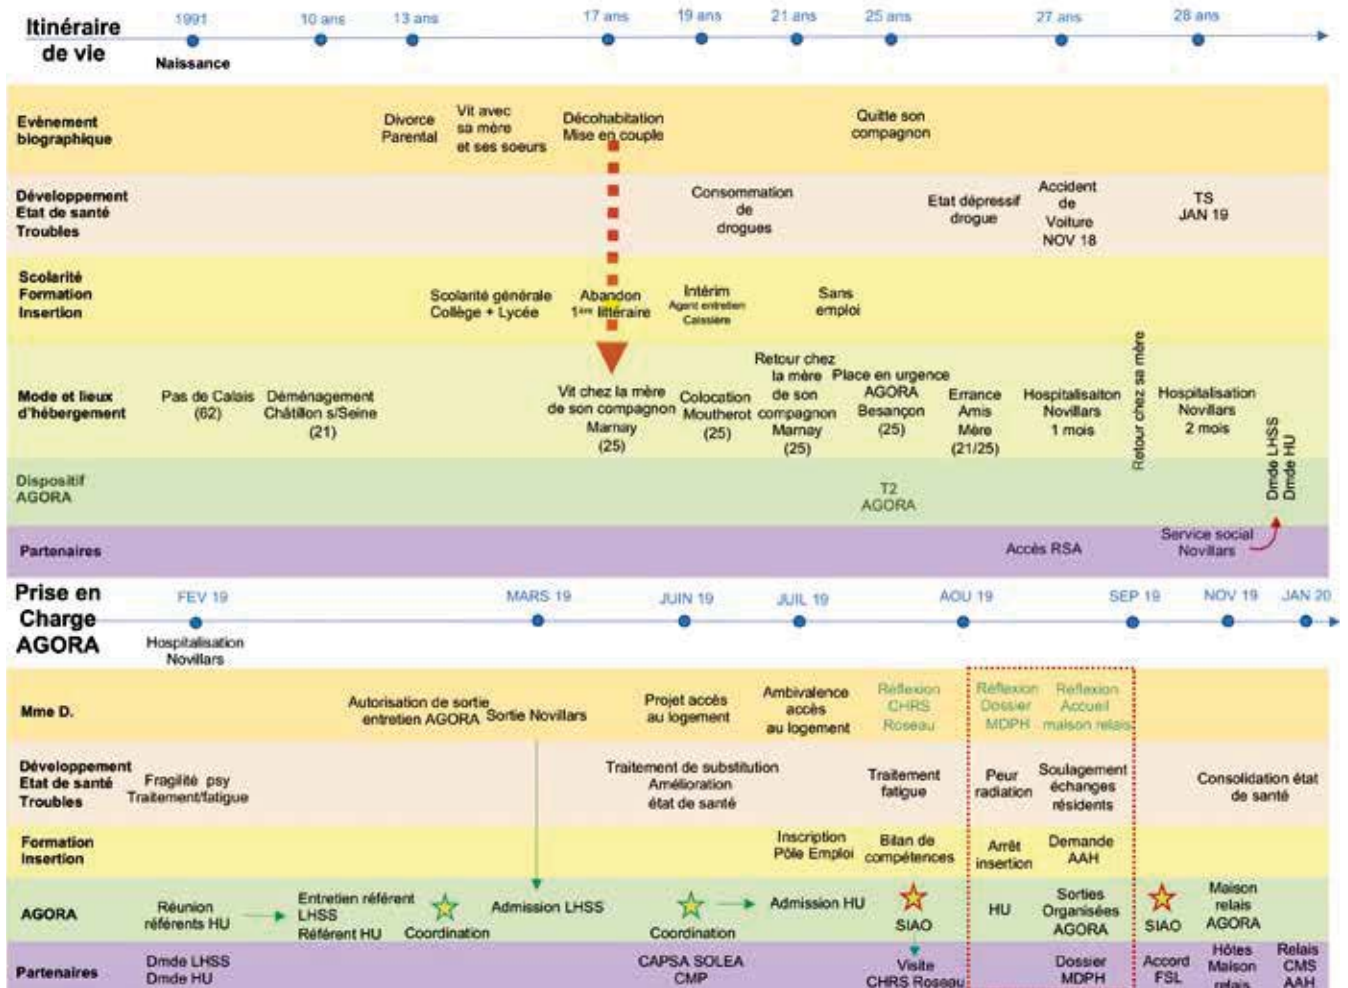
Itinéraire de vie

1991 Naissance | 10 ans | 13 ans | 17 ans | 19 ans | 21 ans | 25 ans | 27 ans | 28 ans

| | | | | | | | | |
|---|---|---|---|---|---|---|---|---|
| Evènement biographique | Divorce Parental | Vit avec sa mère et ses soeurs | Décohabitation Mise en couple | | Quitte son compagnon | | | |
| Développement Etat de santé Troubles | | | | Consommation de drogues | Etat dépressif drogue | Accident de Voiture NOV 18 | TS JAN 19 | |
| Scolarité Formation Insertion | Scolarité générale Collège + Lycée | Abandon 1ère littéraire | Intérim Agent entretien Caissière | Sans emploi | | | | |
| Mode et lieux d'hébergement | Pas de Calais (62) | Déménagement Châtillon s/Seine (21) | Vit chez la mère de son compagnon Marnay (25) | Colocation Moutherot (25) | Retour chez la mère de son compagnon Marnay (25) | Place en urgence AGORA Besançon (25) | Errance Amis Mère (21/25) | Hospitalisation Novillars 1 mois | Retour chez sa mère | Hospitalisation Novillars 2 mois |
| Dispositif AGORA | | | T2 AGORA | | | | | Dmde LHSS Dmde HU |
| Partenaires | | | Accès RSA | Service social Novillars | | | | |

Prise en Charge AGORA

FEV 19 Hospitalisation Novillars | MARS 19 | JUIN 19 | JUIL 19 | AOU 19 | SEP 19 | NOV 19 | JAN 20

| | | | | | | | |
|---|---|---|---|---|---|---|---|
| Mme D. | Autorisation de sortie entretien AGORA | Sortie Novillars | Projet accès au logement | Ambivalence accès au logement | Réflexion CHRS Roseau | Réflexion Dossier MDPH | Réflexion Accueil maison relais |
| Développement Etat de santé Troubles | Fragilité psy Traitement/fatigue | Traitement de substitution Amélioration état de santé | Traitement fatigue | Peur radiation | Soulagement échanges résidents | Consolidation état de santé |
| Formation Insertion | | Inscription Pôle Emploi | Bilan de compétences | Arrêt insertion | Demande AAH | |
| AGORA | Réunion référents HU | Entretien référent LHSS Référent HU | Coordination | Admission LHSS | Coordination | Admission HU | SIAO | HU | Sorties Organisées AGORA | SIAO | Maison relais AGORA |
| Partenaires | Dmde LHSS Dmde HU | CAPSA SOLEA CMP | Visite CHRS Roseau | Dossier MDPH | Accord FSL | Hôtes Maison relais | Relais CMS AAH |